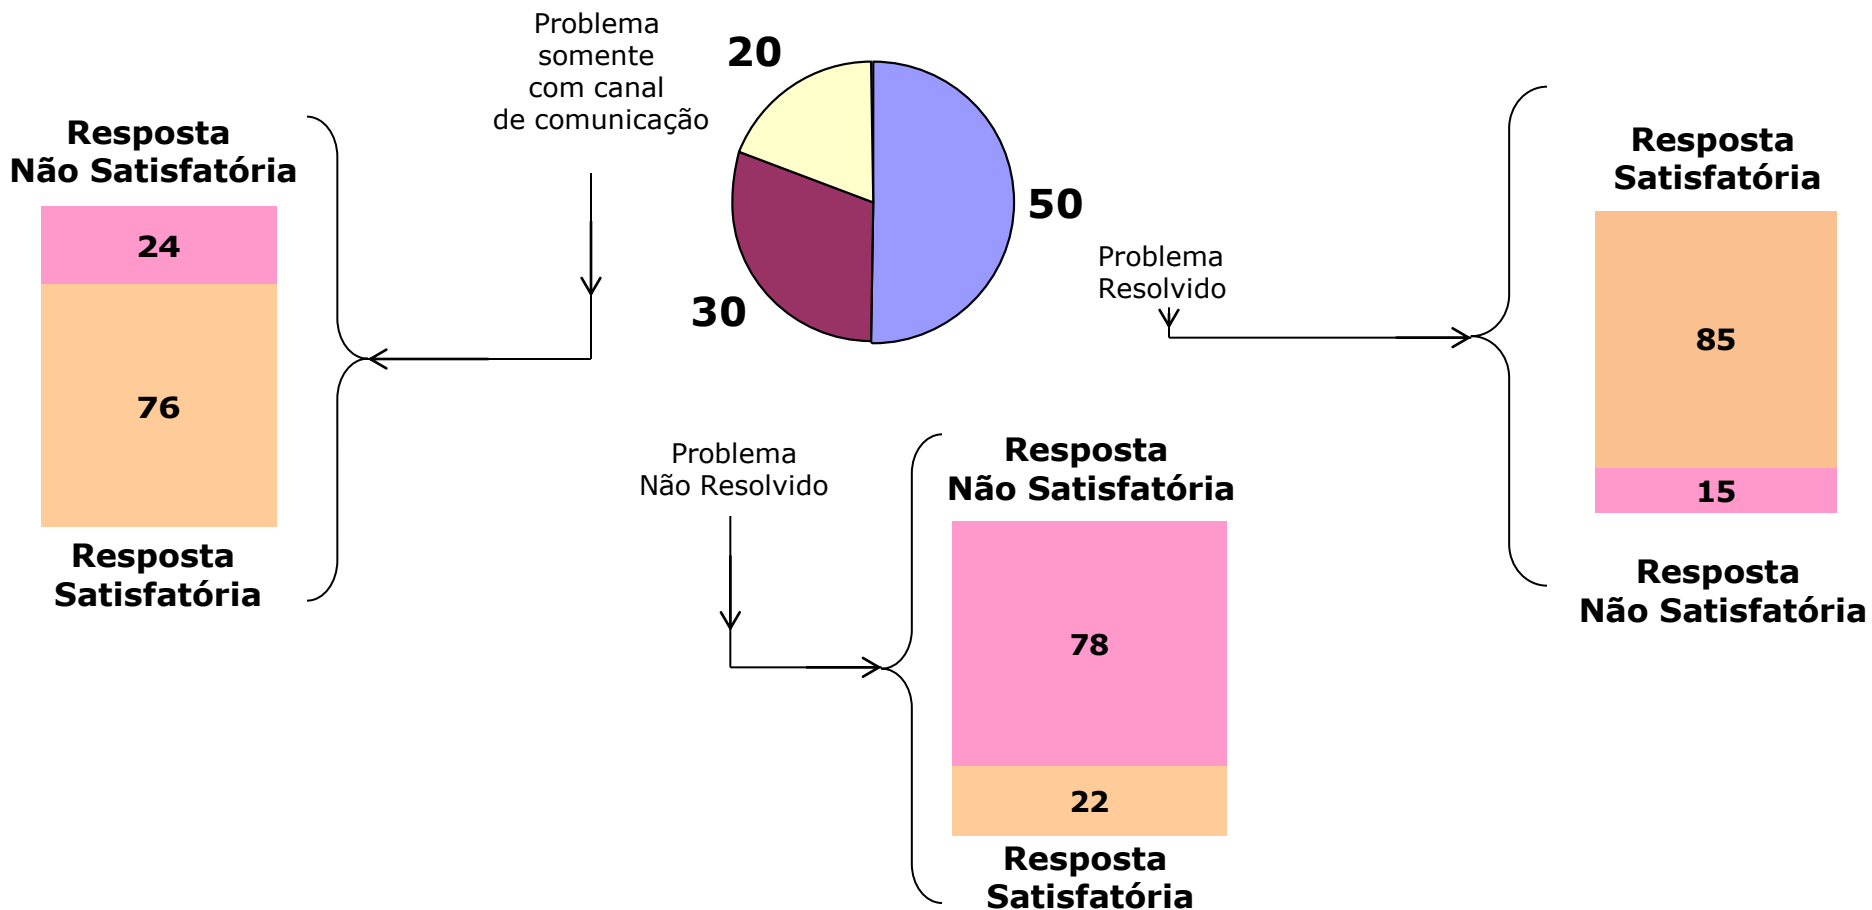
Problema somente com canal de comunicação

20

50

30

Problema Resolvido

Problema Não Resolvido

Resposta Não Satisfatória

24

76

Resposta Satisfatória

Resposta Satisfatória

85

15

Resposta Não Satisfatória

Resposta Não Satisfatória

78

22

Resposta Satisfatória